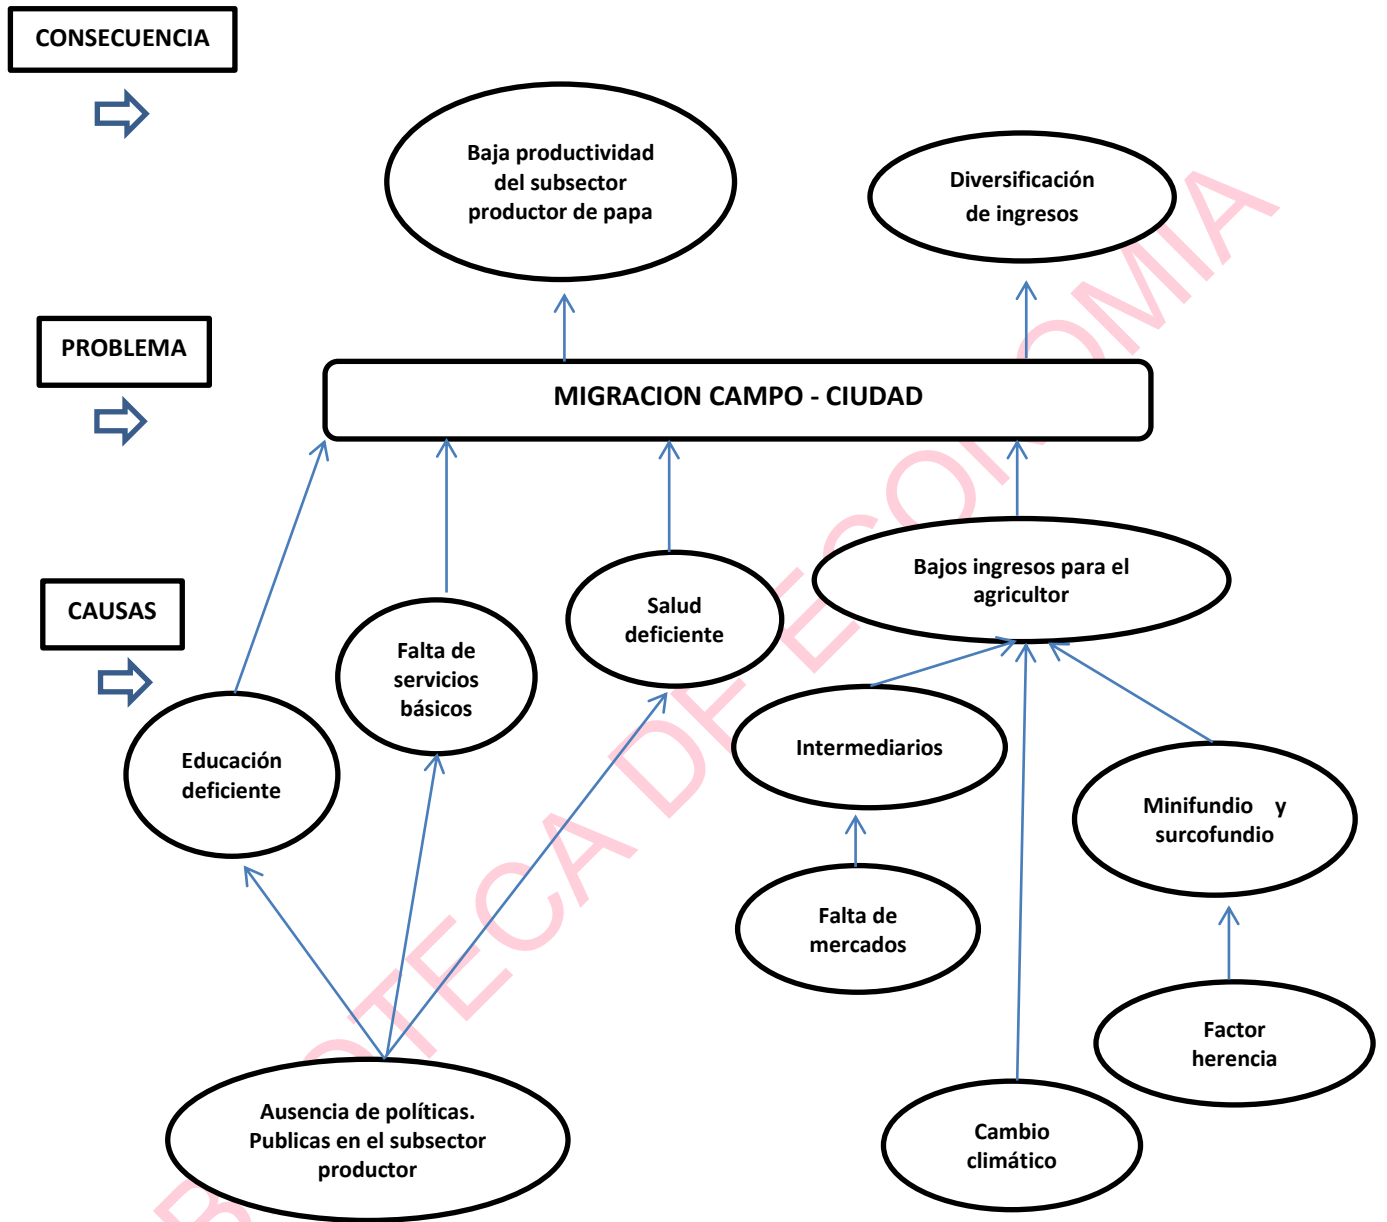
CONSECUENCIA

Baja productividad del subsector productor de papa

Diversificación de ingresos

PROBLEMA

MIGRACION CAMPO - CIUDAD

CAUSAS

Bajos ingresos para el agricultor

Salud deficiente

Falta de servicios básicos

Educación deficiente

Intermediarios

Minifundio y surcofundio

Falta de mercados

Factor herencia

Ausencia de políticas. Publicas en el subsector productor

Cambio climático

BIBLIOTECA DE ECONOMIA